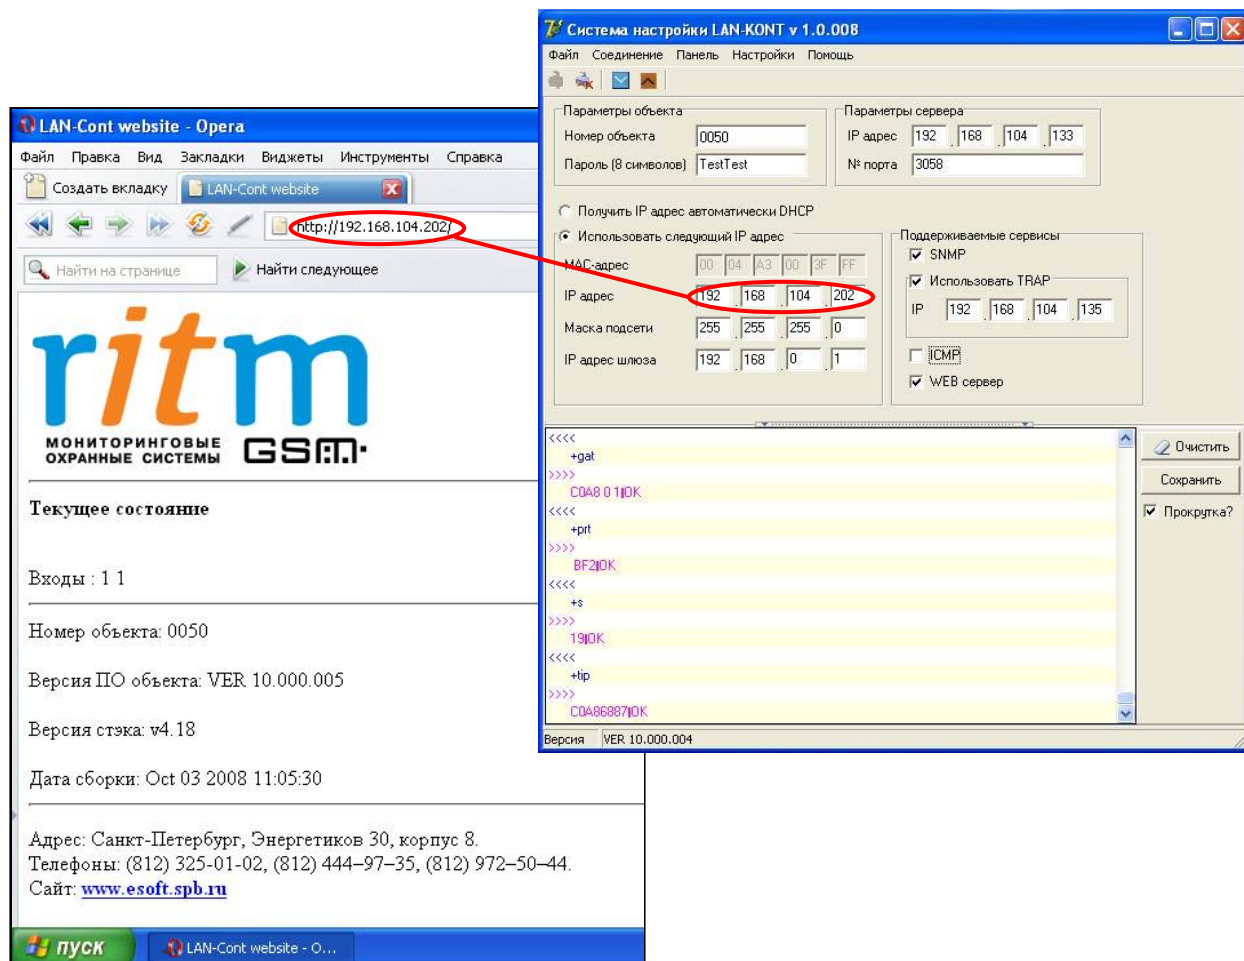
LAN-Cont website - Opera

Файл Правка Вид Закладки Виджеты Инструменты Справка

Создать вкладку LAN-Cont website

http://192.168.104.202/

Найти на странице Найти следующее

ritm

МОНИТОРИНГОВЫЕ ОХРАННЫЕ СИСТЕМЫ GSM

Текущее состояние

Входы : 1 1

Номер объекта: 0050

Версия ПО объекта: VER 10.000.005

Версия стэка: v4.18

Дата сборки: Oct 03 2008 11:05:30

Адрес: Санкт-Петербург, Энергетиков 30, корпус 8.
Телефоны: (812) 325-01-02, (812) 444–97–35, (812) 972–50–44.
Сайт: www.esoft.spb.ru

пуск LAN-Cont website - O...

Система настройки LAN-KONT v 1.0.008

Файл Соединение Панель Настройки Помощь

Параметры объекта
Номер объекта 0050
Пароль (8 символов) TestTest

Параметры сервера
IP адрес 192 . 168 . 104 . 133
№ порта 3058

Получить IP адрес автоматически DHCP
Использовать следующий IP адрес
MAC-адрес 00 04 A3 00 3F FF
IP адрес 192 . 168 . 104 . 202
Маска подсети 255 . 255 . 255 . 0
IP адрес шлюза 192 . 168 . 0 . 1

Поддерживаемые сервисы
SNMP
Использовать TRAP
IP 192 . 168 . 104 . 135
ICMP
WEB сервер

<<<<
+gat
>>>>
C0A8 0 1|OK
<<<<
+prt
>>>>
BF2|OK
<<<<
+s
>>>>
19|OK
<<<<
+tip
>>>>
C0A86887|OK

Очистить
Сохранить
Прокрутка?

Версия VER 10.000.004